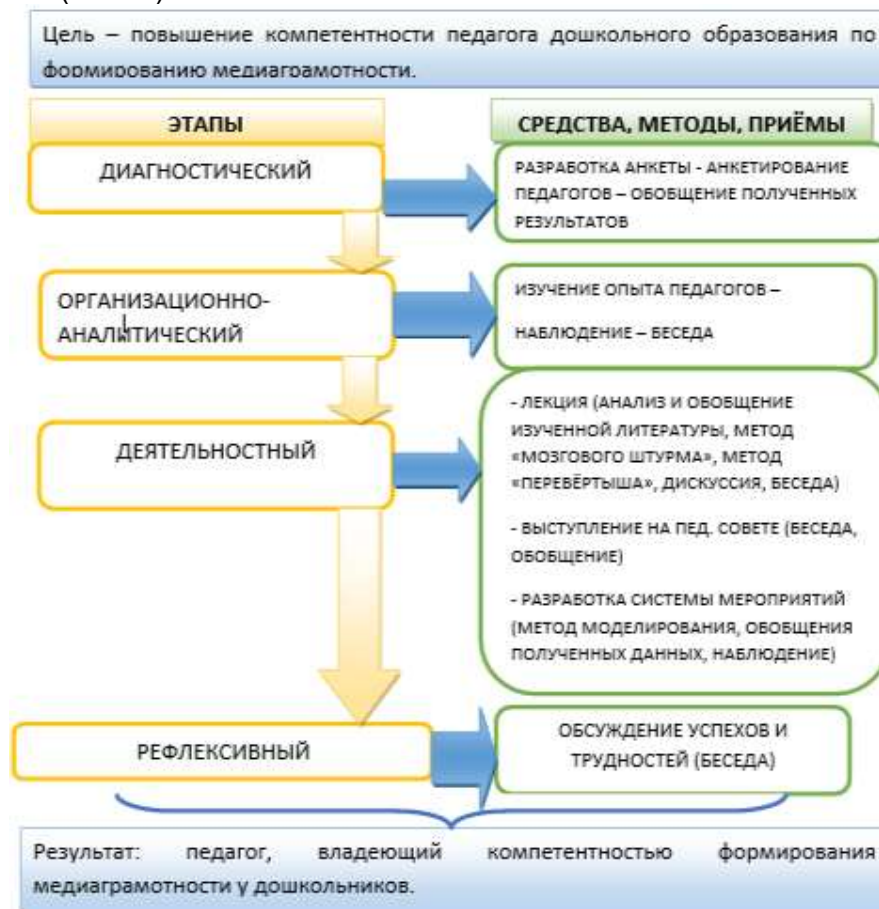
Цель – повышение компетентности педагога дошкольного образования по формированию медиагоамотности.

ЭТАПЫ

СРЕДСТВА, МЕТОДЫ, ПРИЁМЫ

ДИАГНОСТИЧЕСКИЙ

РАЗРАБОТКА АНКЕТЫ - АНКЕТИРОВАНИЕ ПЕДАГОГОВ – ОБОБЩЕНИЕ ПОЛУЧЕННЫХ РЕЗУЛЬТАТОВ

ОРГАНИЗАЦИОННО-АНАЛИТИЧЕСКИЙ

ИЗУЧЕНИЕ ОПЫТА ПЕДАГОГОВ –

НАБЛЮДЕНИЕ – БЕСЕДА

ДЕЯТЕЛЬНОСТНЫЙ

- ЛЕКЦИЯ (АНАЛИЗ И ОБОБЩЕНИЕ ИЗУЧЕННОЙ ЛИТЕРАТУРЫ, МЕТОД «МОЗГОВОГО ШТУРМА», МЕТОД «ПЕРЕВЁРТЫША», ДИСКУССИЯ, БЕСЕДА)

- ВЫСТУПЛЕНИЕ НА ПЕД. СОВЕТЕ (БЕСЕДА, ОБОБЩЕНИЕ)

- РАЗРАБОТКА СИСТЕМЫ МЕРОПРИЯТИЙ (МЕТОД МОДЕЛИРОВАНИЯ, ОБОБЩЕНИЯ ПОЛУЧЕННЫХ ДАННЫХ, НАБЛЮДЕНИЕ)

РЕФЛЕКСИВНЫЙ

ОБСУЖДЕНИЕ УСПЕХОВ И ТРУДНОСТЕЙ (БЕСЕДА)

Результат: педагог, владеющий компетентностью формирования медиаграмотности у дошкольников.